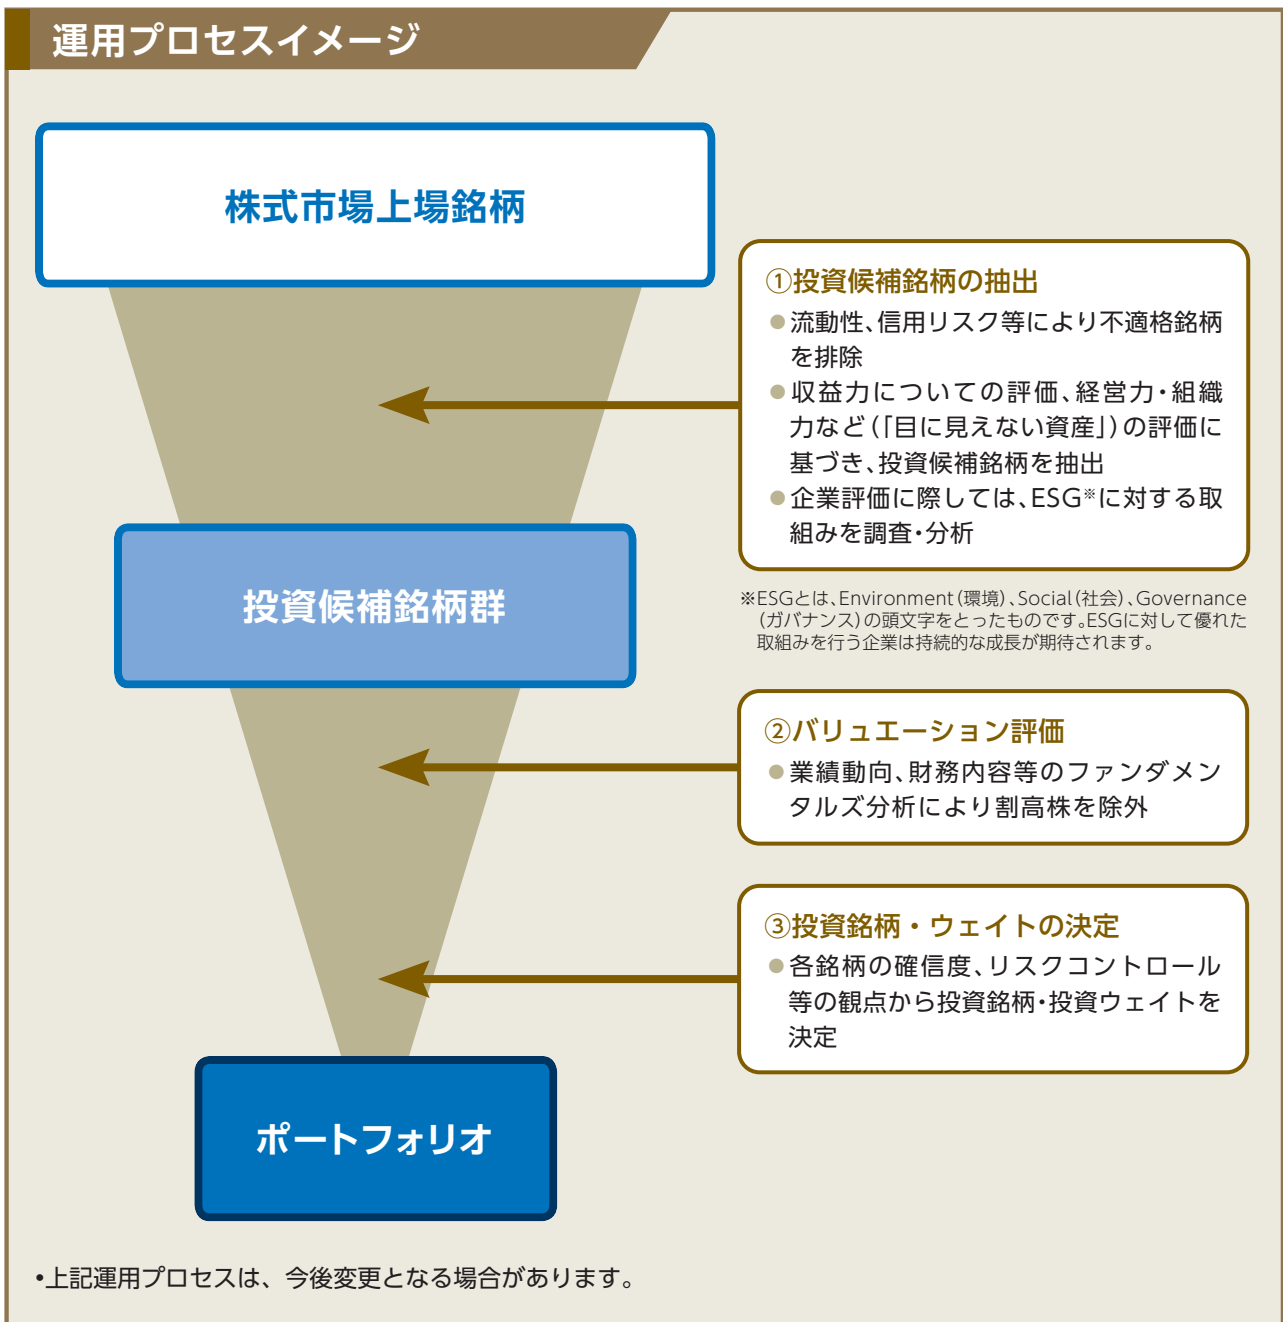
運用プロセスイメージ

株式市場上場銘柄

①投資候補銘柄の抽出
●流動性、信用リスク等により不適格銘柄を排除
●収益力についての評価、経営力・組織力など(「目に見えない資産」)の評価に基づき、投資候補銘柄を抽出
●企業評価に際しては、ESG※に対する取組みを調査・分析

投資候補銘柄群

※ESGとは、Environment(環境)、Social(社会)、Governance(ガバナンス)の頭文字をとったものです。ESGに対して優れた取組みを行う企業は持続的な成長が期待されます。

②バリュエーション評価
●業績動向、財務内容等のファンダメンタルズ分析により割高株を除外

③投資銘柄・ウェイトの決定
●各銘柄の確信度、リスクコントロール等の観点から投資銘柄・投資ウェイトを決定

ポートフォリオ

•上記運用プロセスは、今後変更となる場合があります。